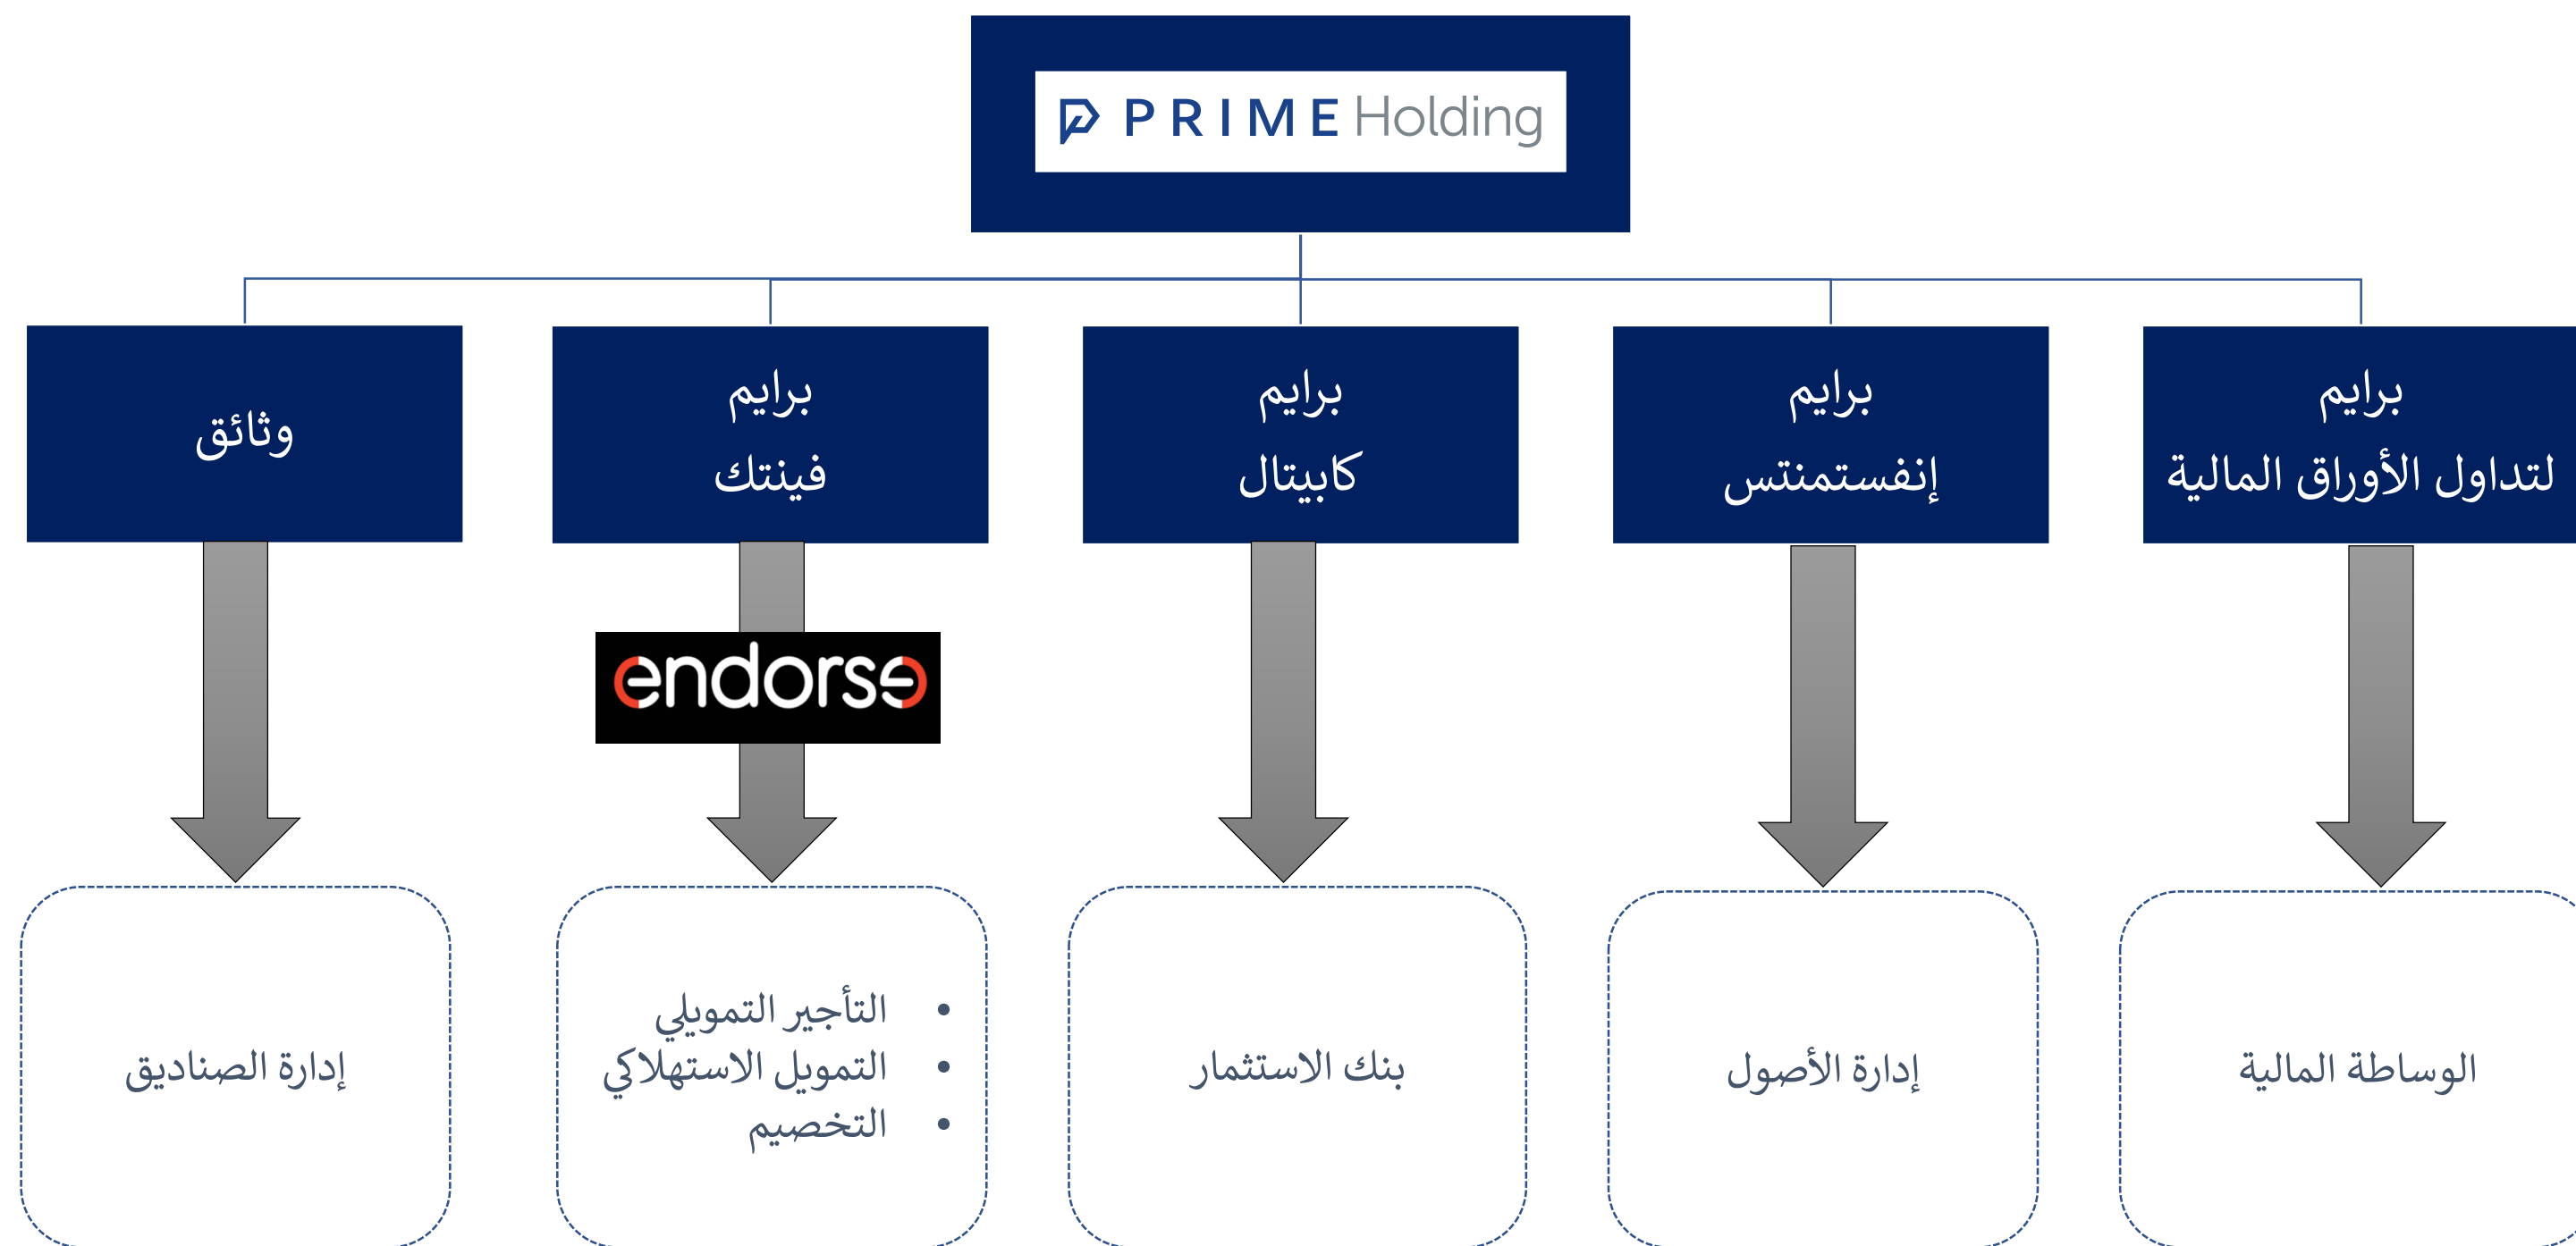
PRIME Holding

برايم
لتداول الأوراق المالية

برايم
إنفستمنتس

برايم
كابيتال

برايم
فينتك

وثائق

endorse

الوساطة المالية

إدارة الأصول

بنك الاستثمار

- التأجير التمويلي
- التمويل الاستهلاكي
- التخصيم

إدارة الصناديق